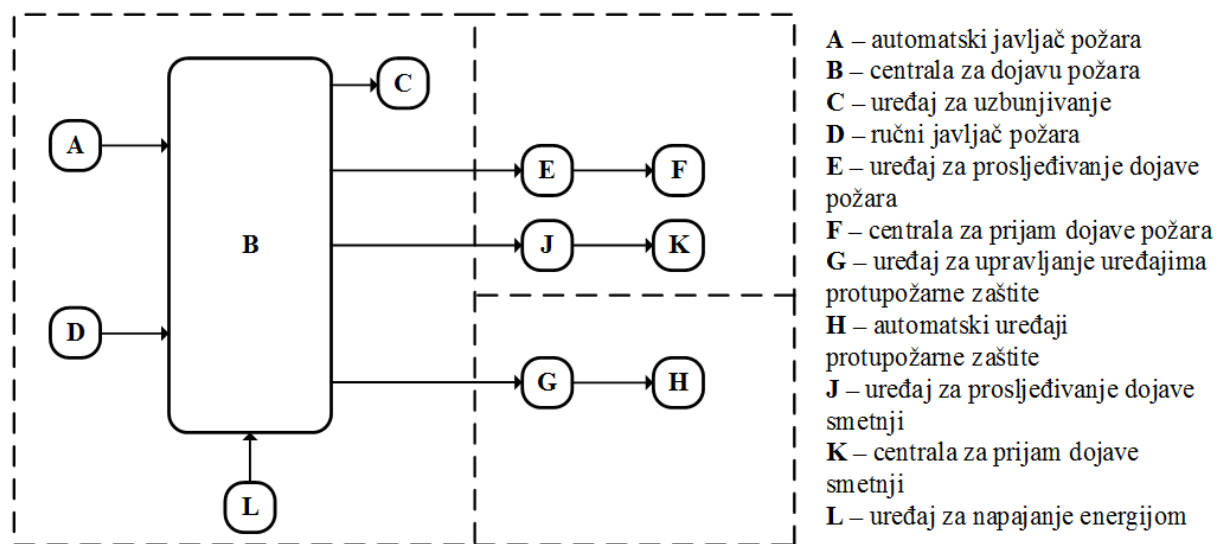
C
A
E
F
B
J
K
D
G
H
L

**A** – automatski javljač požara
**B** – centrala za dojavu požara
**C** – uređaj za uzbunjivanje
**D** – ručni javljač požara
**E** – uređaj za prosljeđivanje dojave požara
**F** – centrala za prijam dojave požara
**G** – uređaj za upravljanje uređajima protupožarne zaštite
**H** – automatski uređaji protupožarne zaštite
**J** – uređaj za prosljeđivanje dojave smetnji
**K** – centrala za prijam dojave smetnji
**L** – uređaj za napajanje energijom